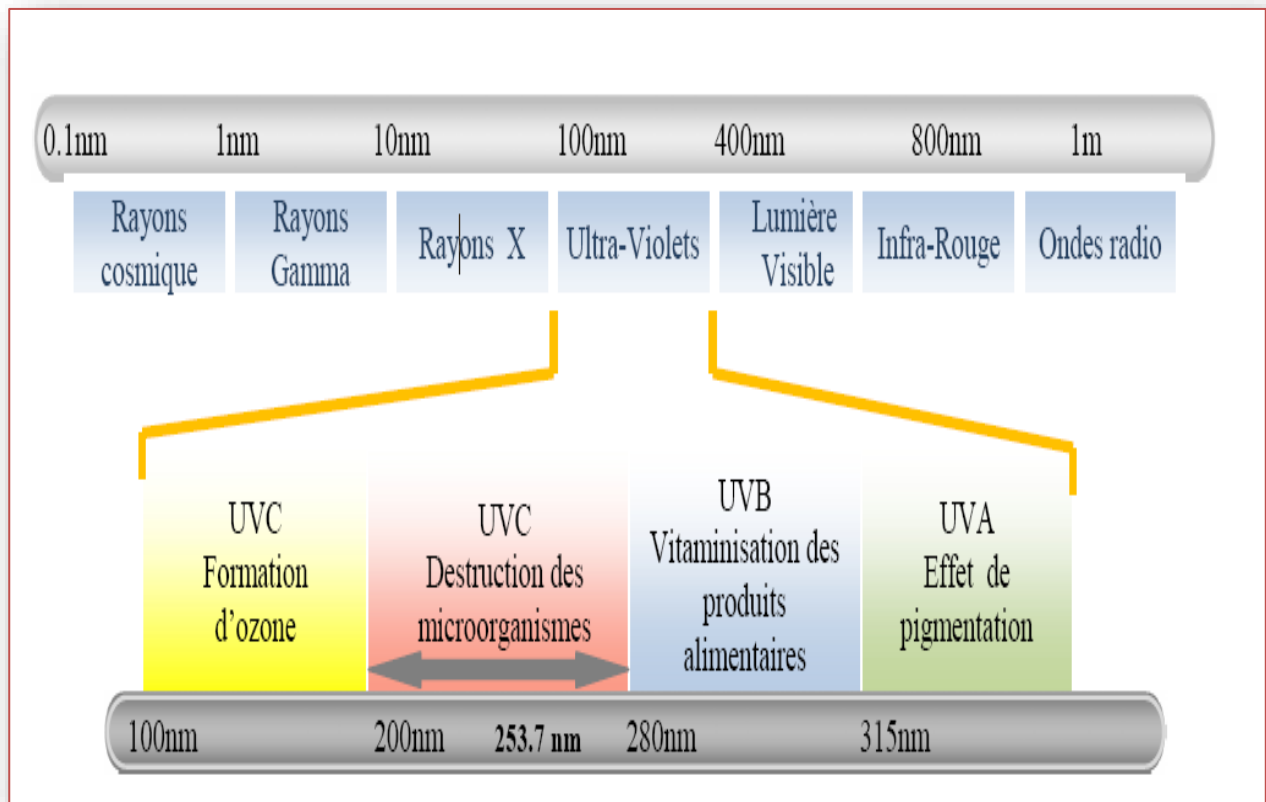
0.1nm 1nm 10nm 100nm 400nm 800nm 1m

Rayons cosmique

Rayons Gamma

Rayons X

Ultra-Violets

Lumière Visible

Infra-Rouge

Ondes radio

UVC Formation d'ozone

UVC Destruction des microorganismes

UVB Vitaminisation des produits alimentaires

UVA Effet de pigmentation

100nm 200nm 253.7 nm 280nm 315nm